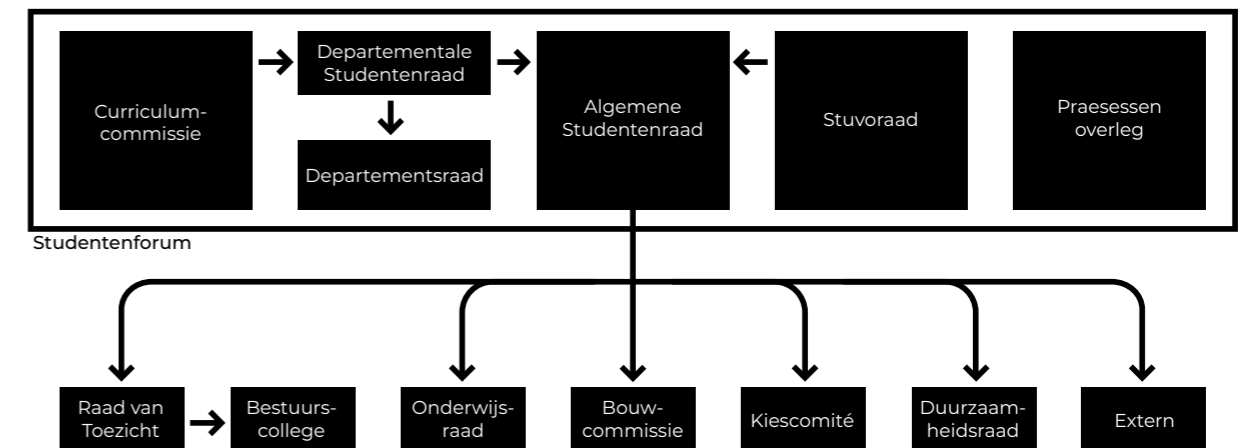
Curriculumcommissie

Departementale Studentenraad

Departementsraad

Algemene Studentenraad

Stuvoraad

Praesessen overleg

Studentenforum

Raad van Toezicht

Bestuurscollege

Onderwijsraad

Bouwcommissie

Kiescomité

Duurzaamheidsraad

Extern